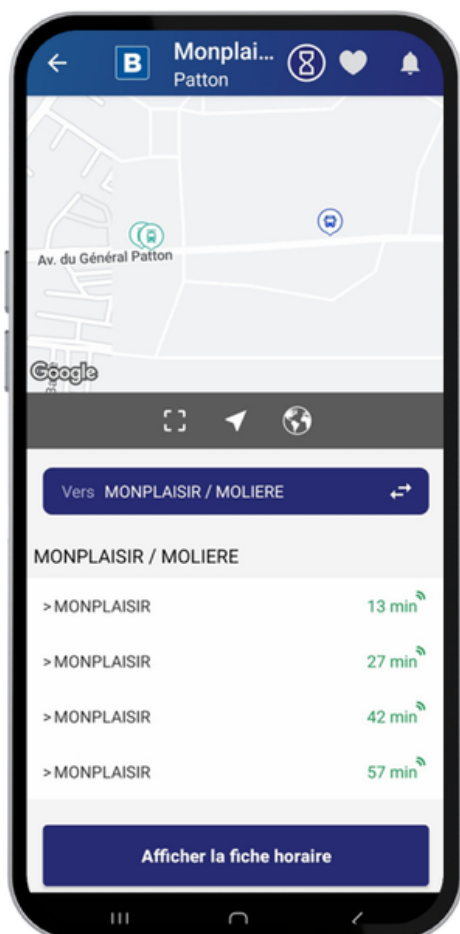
B Monplai... Patton

Av. du Général Patton

Google

Vers MONPLAISIR / MOLIERE

MONPLAISIR / MOLIERE

>MONPLAISIR 13 min

>MONPLAISIR 27 min

>MONPLAISIR 42 min

>MONPLAISIR 57 min

Afficher la fiche horaire